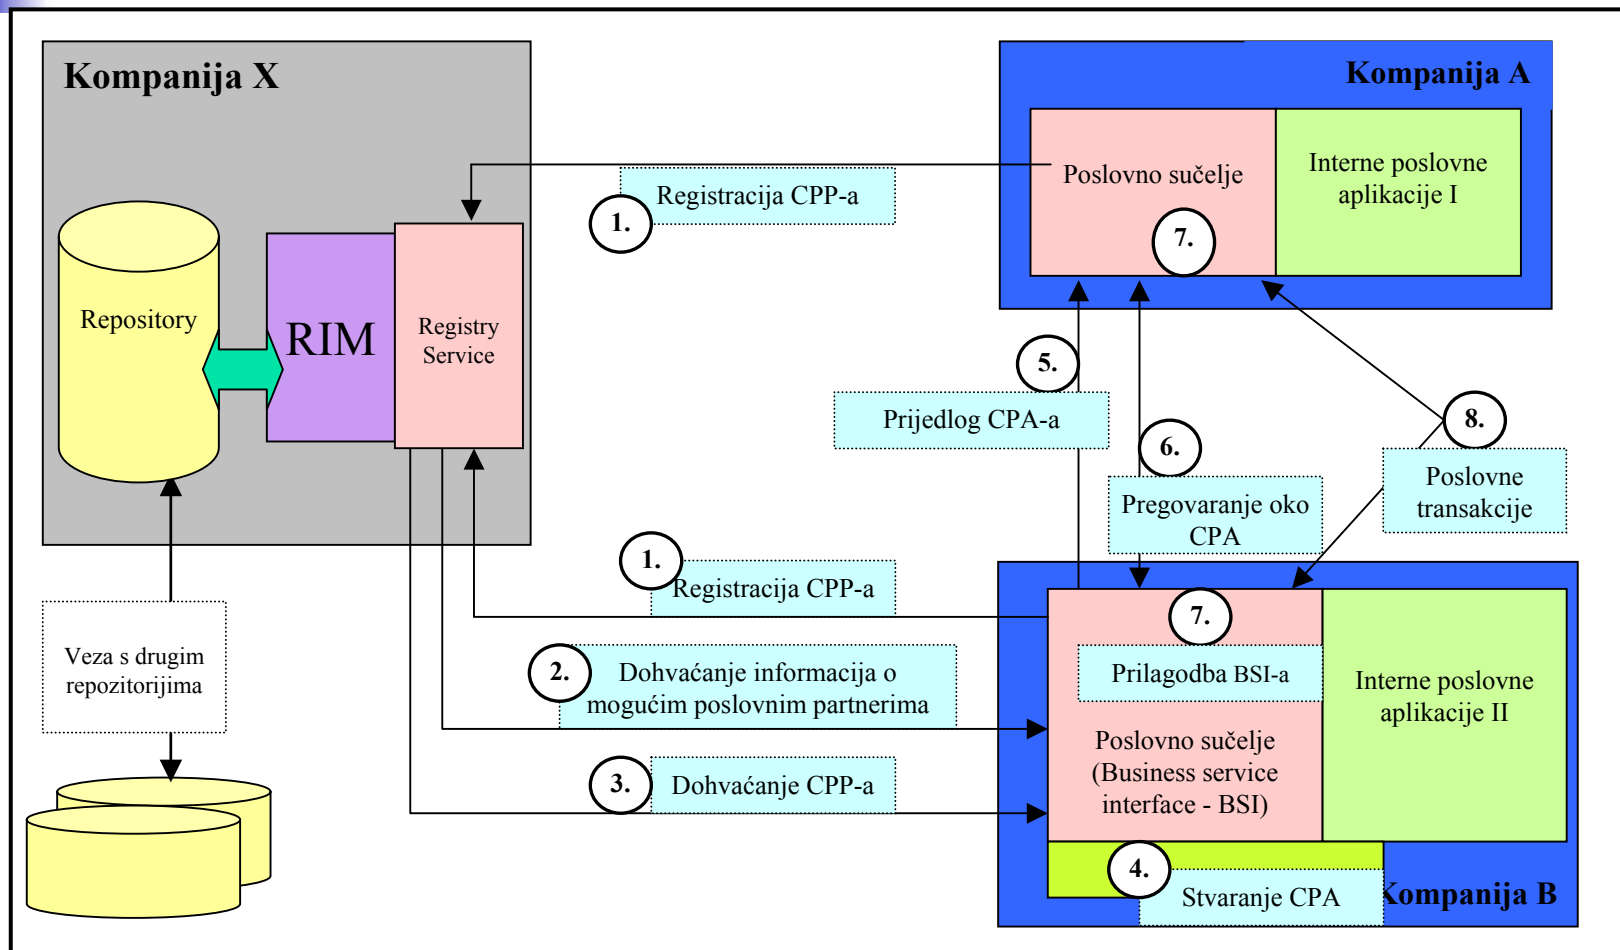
Kompanija X

Repository

RIM

Registry Service

Veza s drugim repozitorijima

Kompanija A

Poslovno sučelje

7.

Interne poslovne aplikacije I

1.

Registracija CPP-a

5.

Prijedlog CPA-a

6.

Pregovaranje oko CPA

8.

Poslovne transakcije

1.

Registracija CPP-a

2.

Dohvaćanje informacija o mogućim poslovnim partnerima

3.

Dohvaćanje CPP-a

7.

Prilagodba BSI-a

Poslovno sučelje (Business service interface - BSI)

Interne poslovne aplikacije II

4.

Stvaranje CPA

Kompanija B